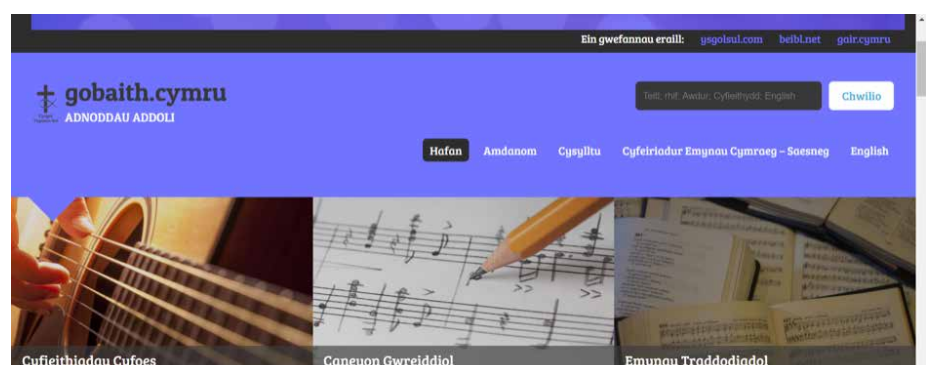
Ein gwefannau eraill: ysgolsul.com beibl.net gair.cymru

gobaith.cymru
ADNODDAU ADDOLI

Teitl, rhif, Awdur, Cyfieithydd, English

Chwilio

Hafan Amdanom Cysylltu Cyfeiriadur Emynau Cymraeg – Saesneg English

Cyfieithiadau Cyfoes

Caneuon Gwreiddiol

Emynau Traddodiadol